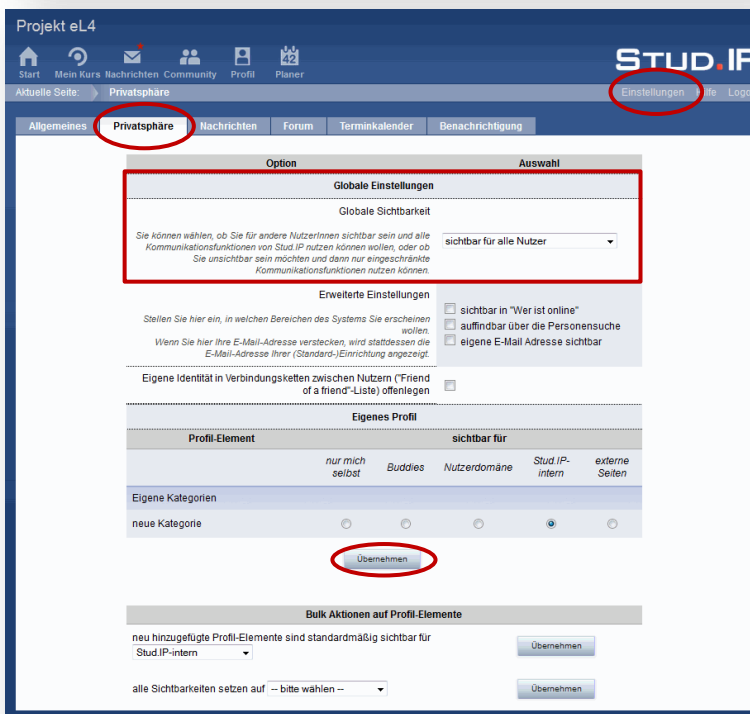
Projekt eL4

Start Mein Kurs Nachrichten Community Profil Planer

STUD.IP

Aktuelle Seite: Privatsphäre

Einstellungen Hilfe Logo

Allgemeines Privatsphäre Nachrichten Forum Terminkalender Benachrichtigung

| Option | Auswahl |
|---|---|
| Globale Einstellungen | |
| Globale Sichtbarkeit<br>Sie können wählen, ob Sie für andere NutzerInnen sichtbar sein und alle Kommunikationsfunktionen von Stud.IP nutzen können wollen, oder ob Sie unsichtbar sein möchten und dann nur eingeschränkte Kommunikationsfunktionen nutzen können. | sichtbar für alle Nutzer |
| Erweiterte Einstellungen<br>Stellen Sie hier ein, in welchen Bereichen des Systems Sie erscheinen wollen.<br>Wenn Sie hier Ihre E-Mail-Adresse verstecken, wird stattdessen die E-Mail-Adresse Ihrer (Standard-)Einrichtung angezeigt. | sichtbar in "Wer ist online"<br>auffindbar über die Personensuche<br>eigene E-Mail Adresse sichtbar |
| Eigene Identität in Verbindungsketten zwischen Nutzern ("Friend of a friend"-Liste) offenlegen | |

Eigenes Profil

| Profil-Element | nur mich selbst | Buddies | Nutzerdomäne | Stud.IP-intern | externe Seiten |
|---|---|---|---|---|---|
| Eigene Kategorien | | | | | |
| neue Kategorie | | | | | |

Übernehmen

Bulk Aktionen auf Profil-Elemente

neu hinzugefügte Profil-Elemente sind standardmäßig sichtbar für
Stud.IP-intern
Übernehmen

alle Sichtbarkeiten setzen auf -- bitte wählen --
Übernehmen